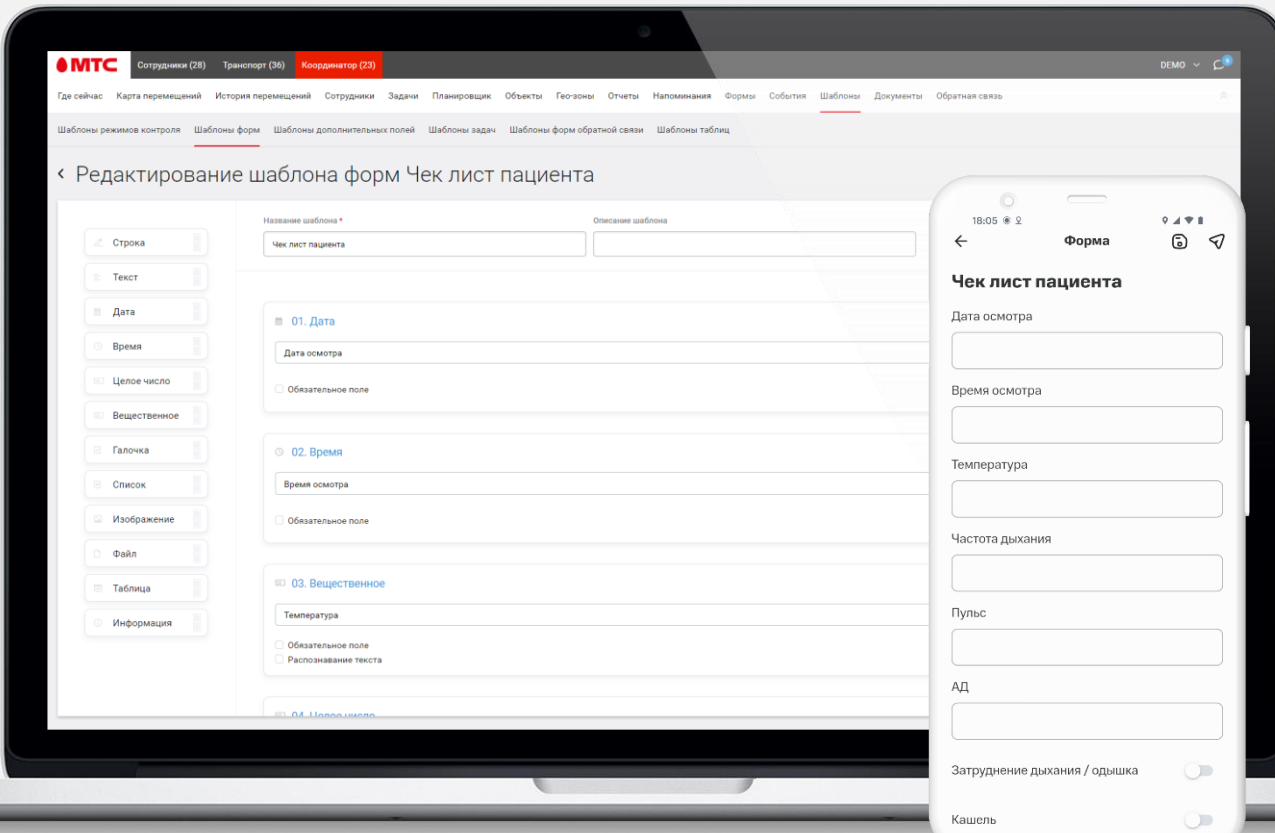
МТС Сотрудники (28) Транспорт (36) Координатор (23) DEMO

Где сейчас Карта перемещений История перемещений Сотрудники Задачи Планировщик Объекты Гео-зоны Отчеты Напоминания Формы События Шаблоны Документы Обратная связь

Шаблоны режимов контроля Шаблоны форм Шаблоны дополнительных полей Шаблоны задач Шаблоны форм обратной связи Шаблоны таблиц

‹ Редактирование шаблона форм Чек лист пациента

Строка
Текст
Дата
Время
Целое число
Вещественное
Галочка
Список
Изображение
Файл
Таблица
Информация

Название шаблона *
Чек лист пациента
Описание шаблона

01. Дата
Дата осмотра
Обязательное поле

02. Время
Время осмотра
Обязательное поле

03. Вещественное
Температура
Обязательное поле
Распознавание текста

04. Целое число

18:05

Форма

Чек лист пациента
Дата осмотра
Время осмотра
Температура
Частота дыхания
Пульс
АД
Затруднение дыхания / одышка
Кашель